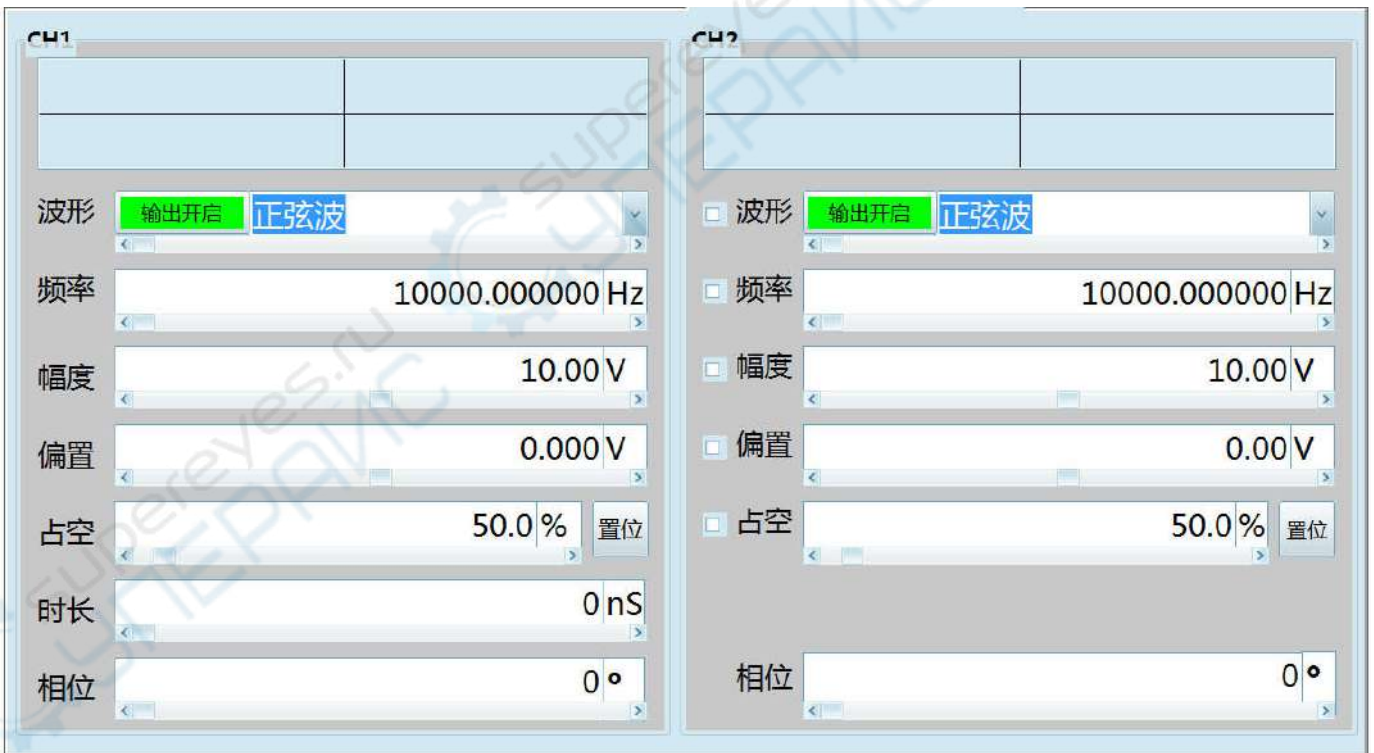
CH1

波形 输出开启 正弦波

频率 10000.000000 Hz

幅度 10.00 V

偏置 0.000 V

占空 50.0 % 置位

时长 0 nS

相位 0 °

CH2

波形 输出开启 正弦波

频率 10000.000000 Hz

幅度 10.00 V

偏置 0.00 V

占空 50.0 % 置位

相位 0 °

supereyes.ru СУПЕРАЙС